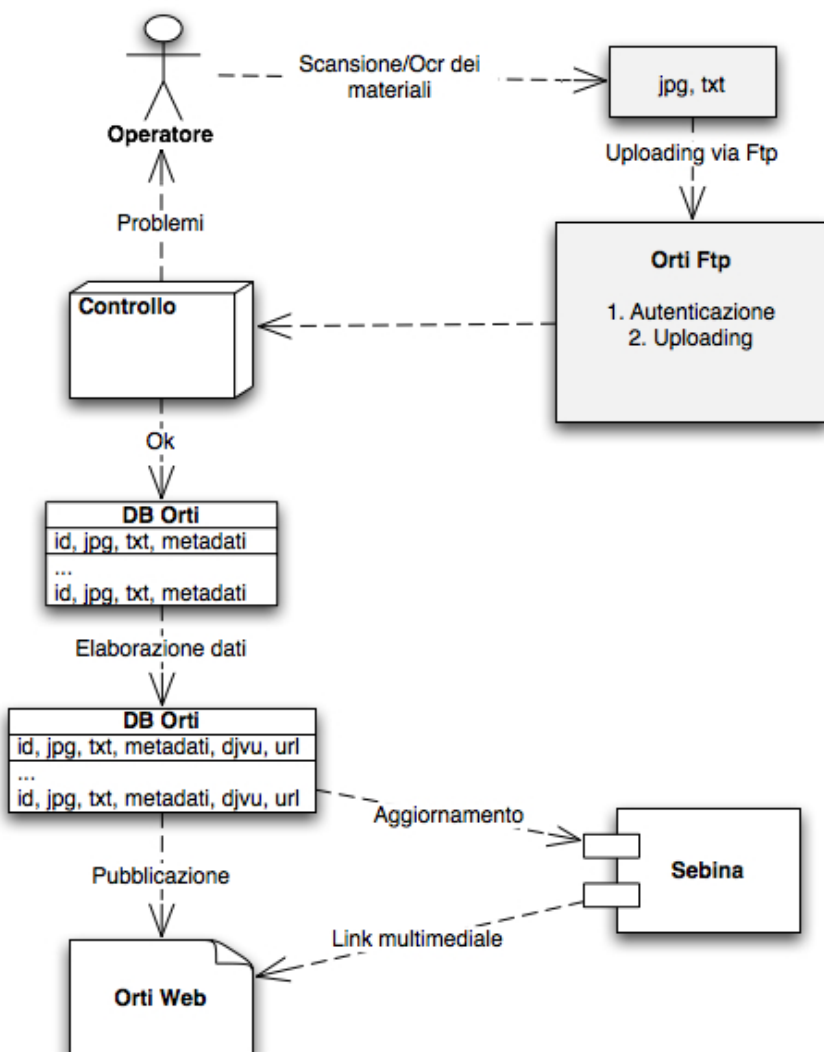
Operatore

Scansione/Ocr dei materiali

jpg, txt

Uploading via Ftp

Orti Ftp

1. Autenticazione
2. Uploading

Problemi

Controllo

Ok

| DB Orti |
|---|
| id, jpg, txt, metadati |
| ... id, jpg, txt, metadati |

Elaborazione dati

| DB Orti |
|---|
| id, jpg, txt, metadati, djvu, url |
| ... id, jpg, txt, metadati, djvu, url |

Aggiornamento

Sebina

Pubblicazione

Link multimediale

Orti Web